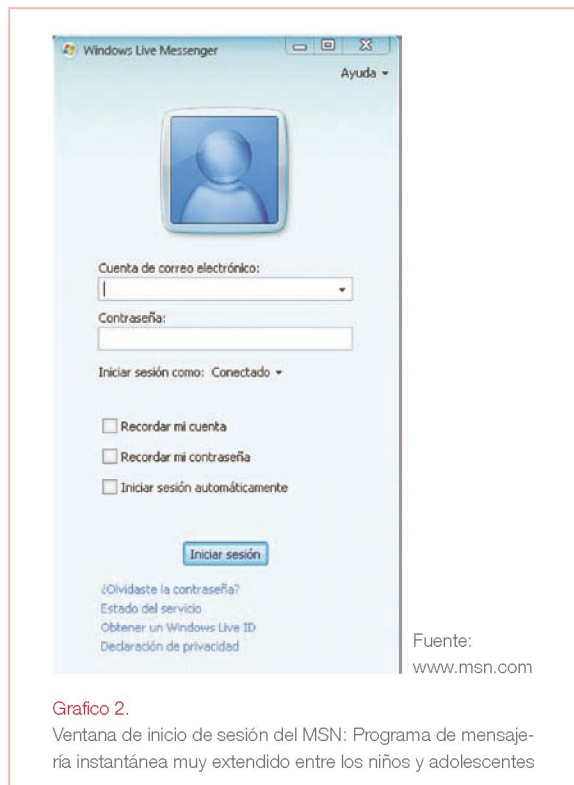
Windows Live Messenger

Ayuda

Cuenta de correo electrónico:

Contraseña:

Iniciar sesión como: Conectado

Recordar mi cuenta

Recordar mi contraseña

Iniciar sesión automáticamente

Iniciar sesión

¿Olvidaste la contraseña?
Estado del servicio
Obtener un Windows Live ID
Declaración de privacidad

Fuente:
www.msn.com

Grafico 2.
Ventana de inicio de sesión del MSN: Programa de mensajería instantánea muy extendido entre los niños y adolescentes